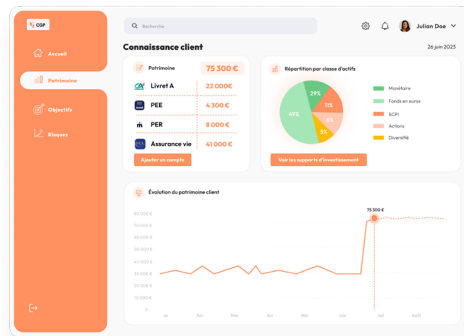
CGP

Accueil

Patrimoine

Objectifs

Risques

Recherche

Julian Doe

Connaissance client

26 juin 2023

Patrimoine

75 300 €

Livret A

22 000€

PEE

4 300 €

PER

8 000 €

Assurance vie

41 000 €

Ajouter un compte

Répartition par classe d'actifs

29%

11%

6%

6%

48%

Monétaire

Fonds en euros

SCPI

Actions

Diversifié

Voir les supports d'investissement

Évolution du patrimoine client

75 300 €

80 000 €

70 000 €

60 000 €

50 000 €

40 000 €

30 000 €

20 000 €

10 000 €

0

Jan

Fév

Mar

Avr

Mai

Juin

Juil

Août